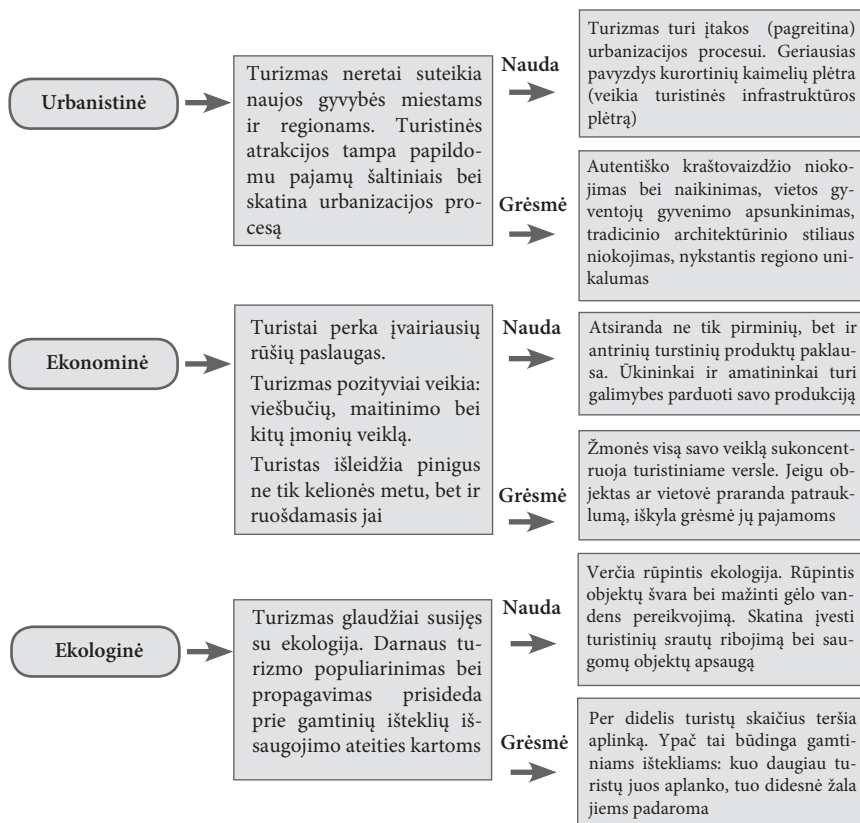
Urbanistinė

Turizmas neretai suteikia naujos gyvybės miestams ir regionams. Turistinės atrakcijos tampa papildomu pajamų šaltiniais bei skatina urbanizacijos procesą

Nauda

Turizmas turi įtakos (pagreitina) urbanizacijos procesui. Geriausias pavyzdys kurortinių kaimelių plėtra (veikia turistinės infrastruktūros plėtrą)

Grėsmė

Autentiško kraštovaizdžio niokojimas bei naikinimas, vietos gyventojų gyvenimo apsunkinimas, tradicinio architektūrinio stiliaus niokojimas, nykstantis regiono unikalumas

Ekonominė

Turistai perka įvairiausių rūšių paslaugas.

Turizmas pozityviai veikia: viešbučių, maitinimo bei kitų įmonių veiklą.

Turistas išleidžia pinigus ne tik kelionės metu, bet ir ruošdamasis jai

Nauda

Atsiranda ne tik pirminių, bet ir antrinių turstinių produktų paklausa. Ūkininkai ir amatininkai turi galimybes parduoti savo produkciją

Grėsmė

Žmonės visą savo veiklą sukoncentruoja turistiniame versle. Jeigu objektas ar vietovė praranda patrauklumą, iškyla grėsmė jų pajamoms

Ekologinė

Turizmas glaudžiai susijęs su ekologija. Darnaus turizmo populiarinimas bei propagavimas prisideda prie gamtinių išteklių išsaugojimo ateities kartoms

Nauda

Verčia rūpintis ekologija. Rūpintis objektų švara bei mažinti gėlo vandens pereikvojimą. Skatina įvesti turistinių srautų ribojimą bei saugomų objektų apsaugą

Grėsmė

Per didelis turistų skaičius teršia aplinką. Ypač tai būdinga gamtiniams ištekliams: kuo daugiau turistų juos aplanko, tuo didesnė žala jiems padaroma